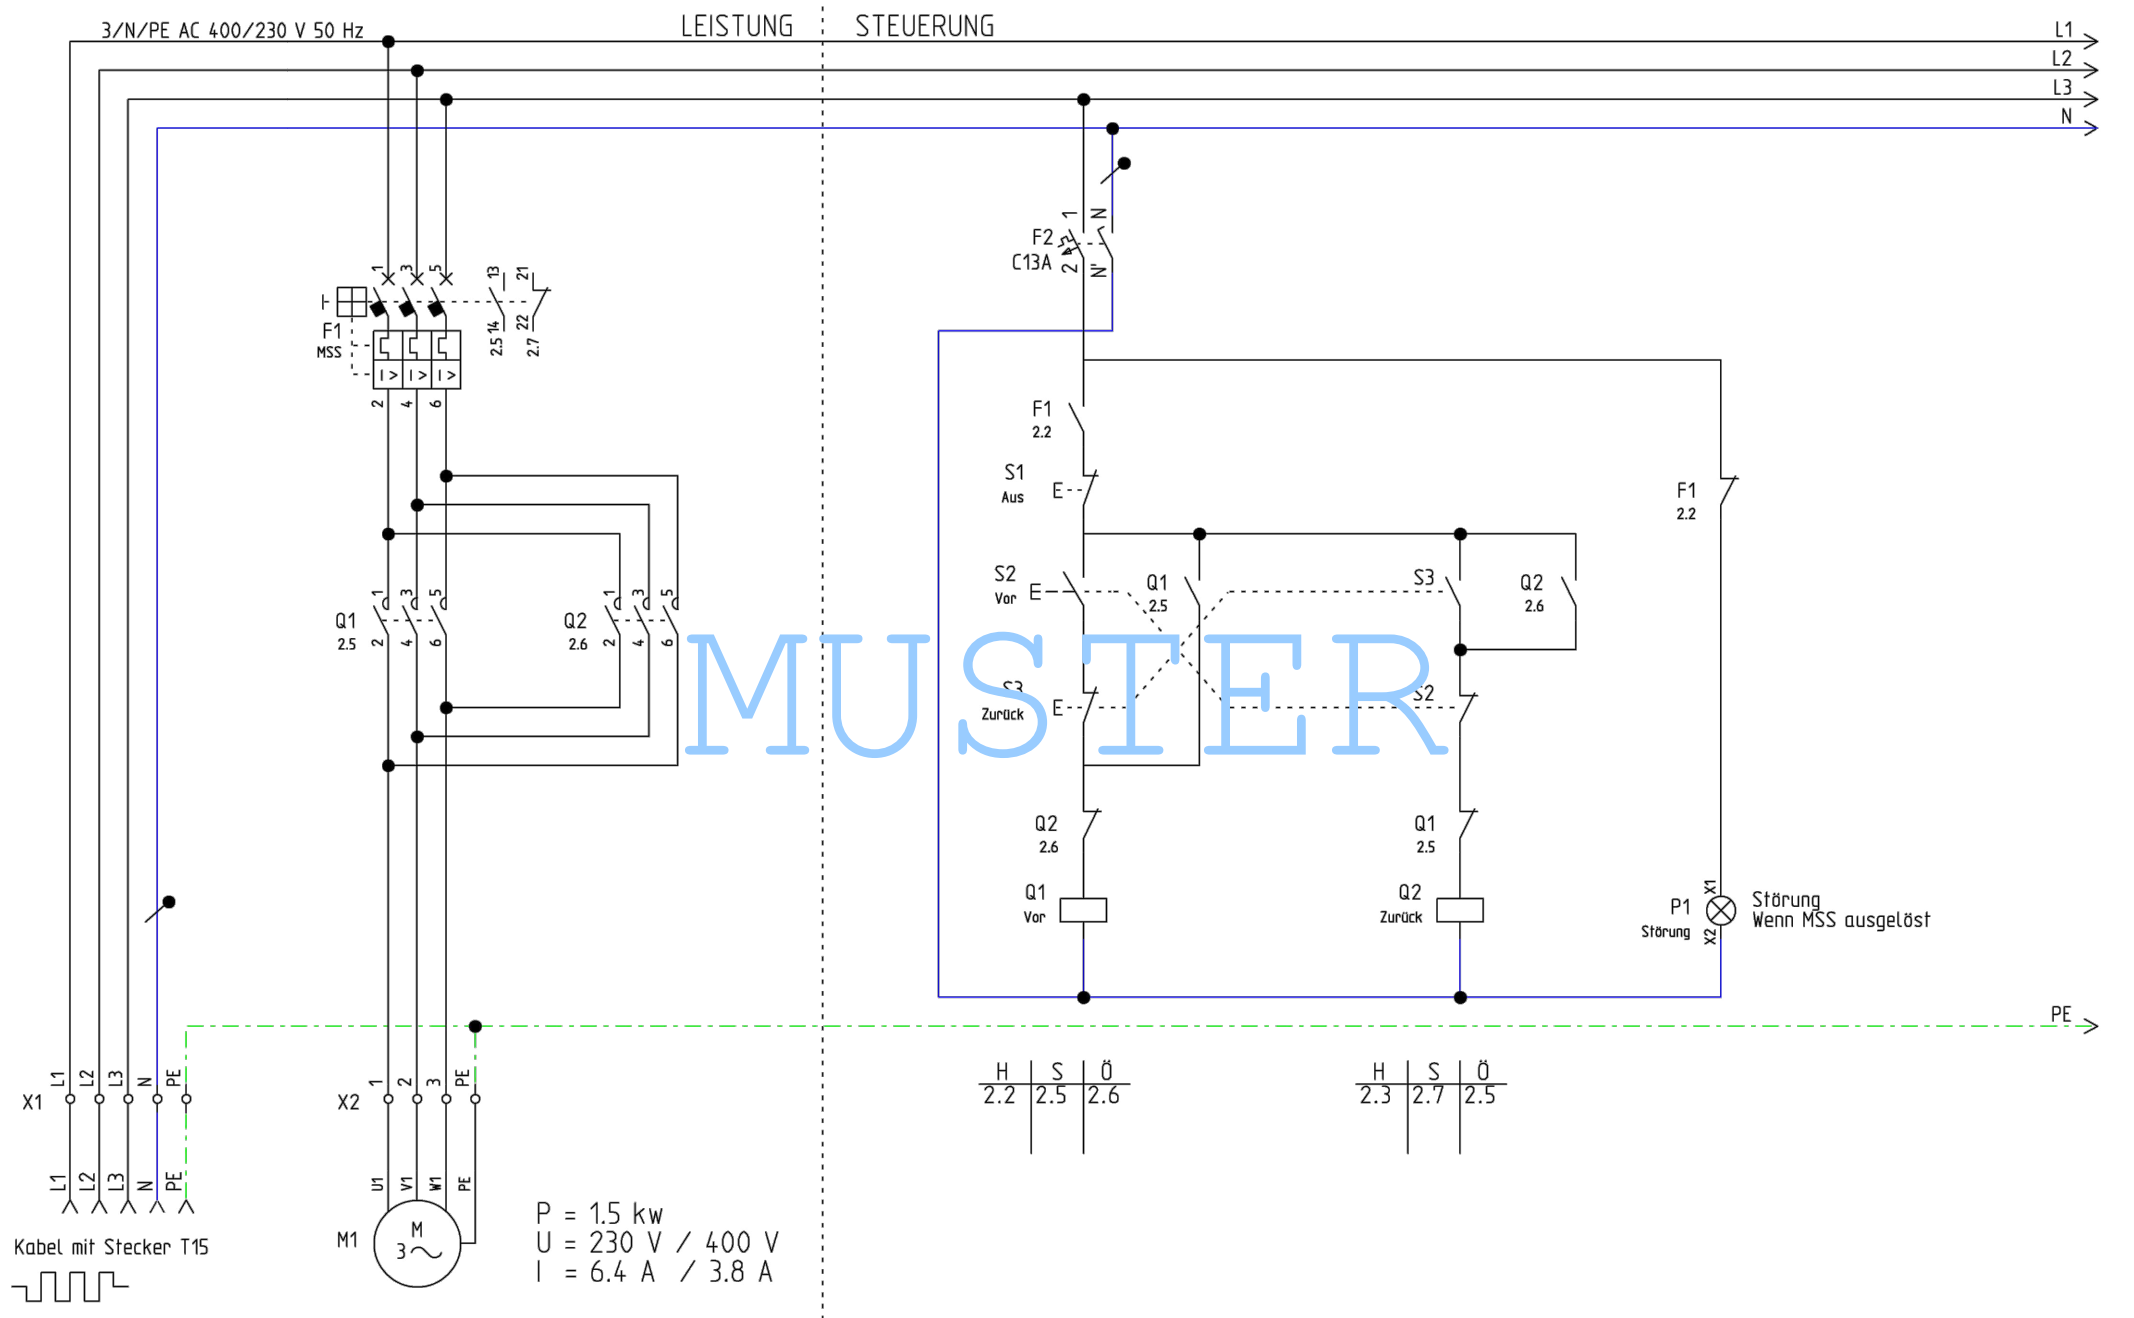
3/N/PE AC 400/230 V 50 Hz

LEISTUNG

STEUERUNG

L1
L2
L3
N

F2
C13A
1 N
2 N'

F1
MSS
1 3 5
13 21
14 22
2.5 2.7
I> I> I>
2 4 6

F1
2.2

S1
Aus
E

F1
2.2

S2
Vor
E

Q1
2.5

S3

Q2
2.6

Q1
2.5
1 3 5
2 4 6

Q2
2.6
1 3 5
2 4 6

MUSTER

S3
Zurück
E

S2

Q2
2.6

Q1
2.5

Q1
Vor

Q2
Zurück

P1
Störung
X1
X2

Störung
Wenn MSS ausgelöst

PE

| H | S | Ö |
|---|---|---|
| 2.2 | 2.5 | 2.6 |

| H | S | Ö |
|---|---|---|
| 2.3 | 2.7 | 2.5 |

X1
L1 L2 L3 N PE
L1 L2 L3 N PE

Kabel mit Stecker T15

X2
1 2 3 PE
U1 V1 W1 PE

M1
M
3~

P = 1.5 kw
U = 230 V / 400 V
I = 6.4 A / 3.8 A